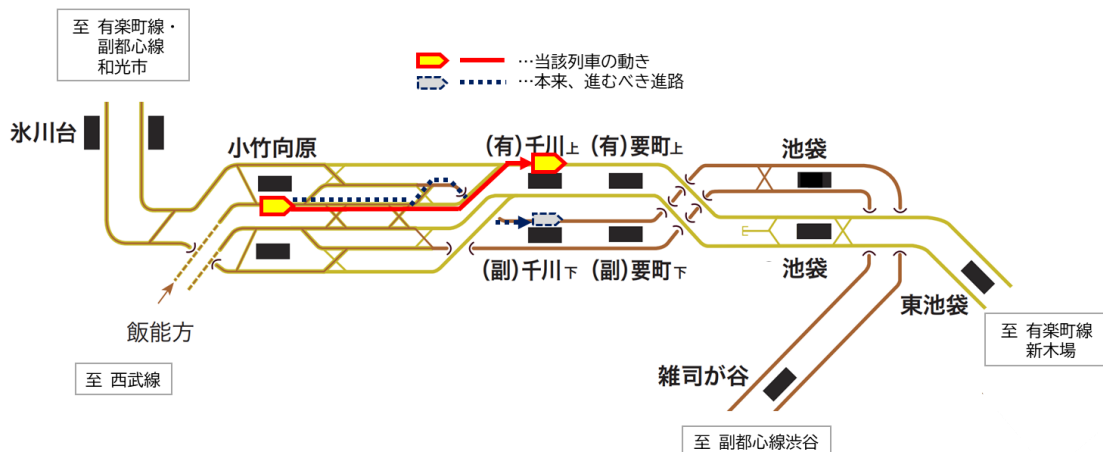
至 有楽町線・副都心線 和光市

…当該列車の動き
…本来、進むべき進路

氷川台

小竹向原

(有)千川上

(有)要町上

池袋

(副)千川下

(副)要町下

池袋

東池袋

飯能方

至 西武線

至 有楽町線 新木場

雑司が谷

至 副都心線渋谷